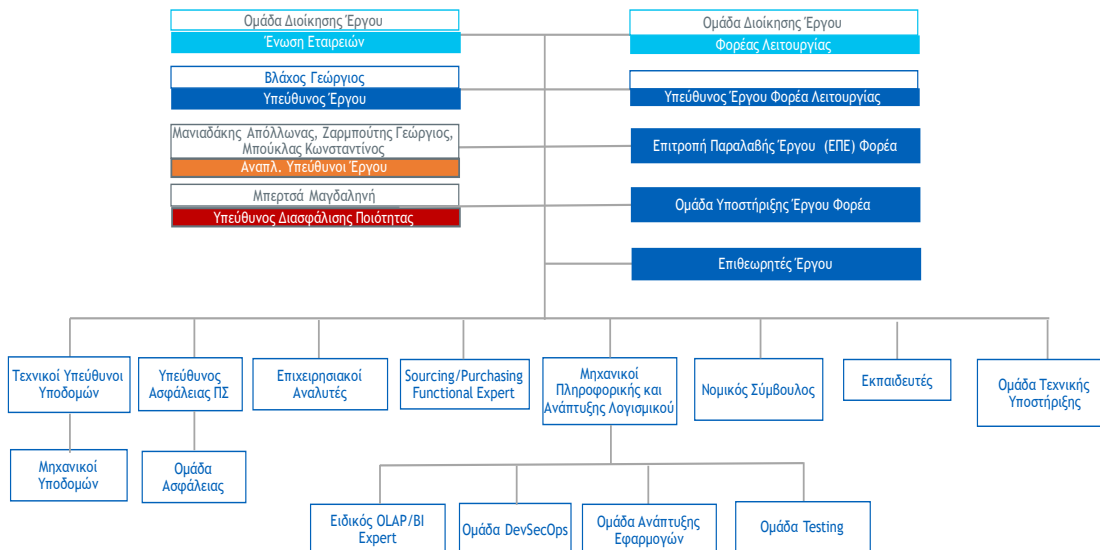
Ομάδα Διοίκησης Έργου
Ένωση Εταιρειών

Βλάχος Γεώργιος
Υπεύθυνος Έργου

Μανιαδάκης Απόλλωνας, Ζαρμπούτης Γεώργιος, Μπούκλας Κωνσταντίνος
Αναπλ. Υπεύθυνοι Έργου

Μπερτσά Μαγδαληνή
Υπεύθυνος Διασφάλισης Ποιότητας

Ομάδα Διοίκησης Έργου
Φορέας Λειτουργίας

Υπεύθυνος Έργου Φορέα Λειτουργίας

Επιτροπή Παραλαβής Έργου (ΕΠΕ) Φορέα

Ομάδα Υποστήριξης Έργου Φορέα

Επιθεωρητές Έργου

Τεχνικοί Υπεύθυνοι Υποδομών

Υπεύθυνος Ασφάλειας ΠΣ

Επιχειρησιακοί Αναλυτές

Sourcing/Purchasing Functional Expert

Μηχανικοί Πληροφορικής και Ανάπτυξης Λογισμικού

Νομικός Σύμβουλος

Εκπαιδευτές

Ομάδα Τεχνικής Υποστήριξης

Μηχανικοί Υποδομών

Ομάδα Ασφάλειας

Ειδικός OLAP/BI Expert

Ομάδα DevSecOps

Ομάδα Ανάπτυξης Εφαρμογών

Ομάδα Testing